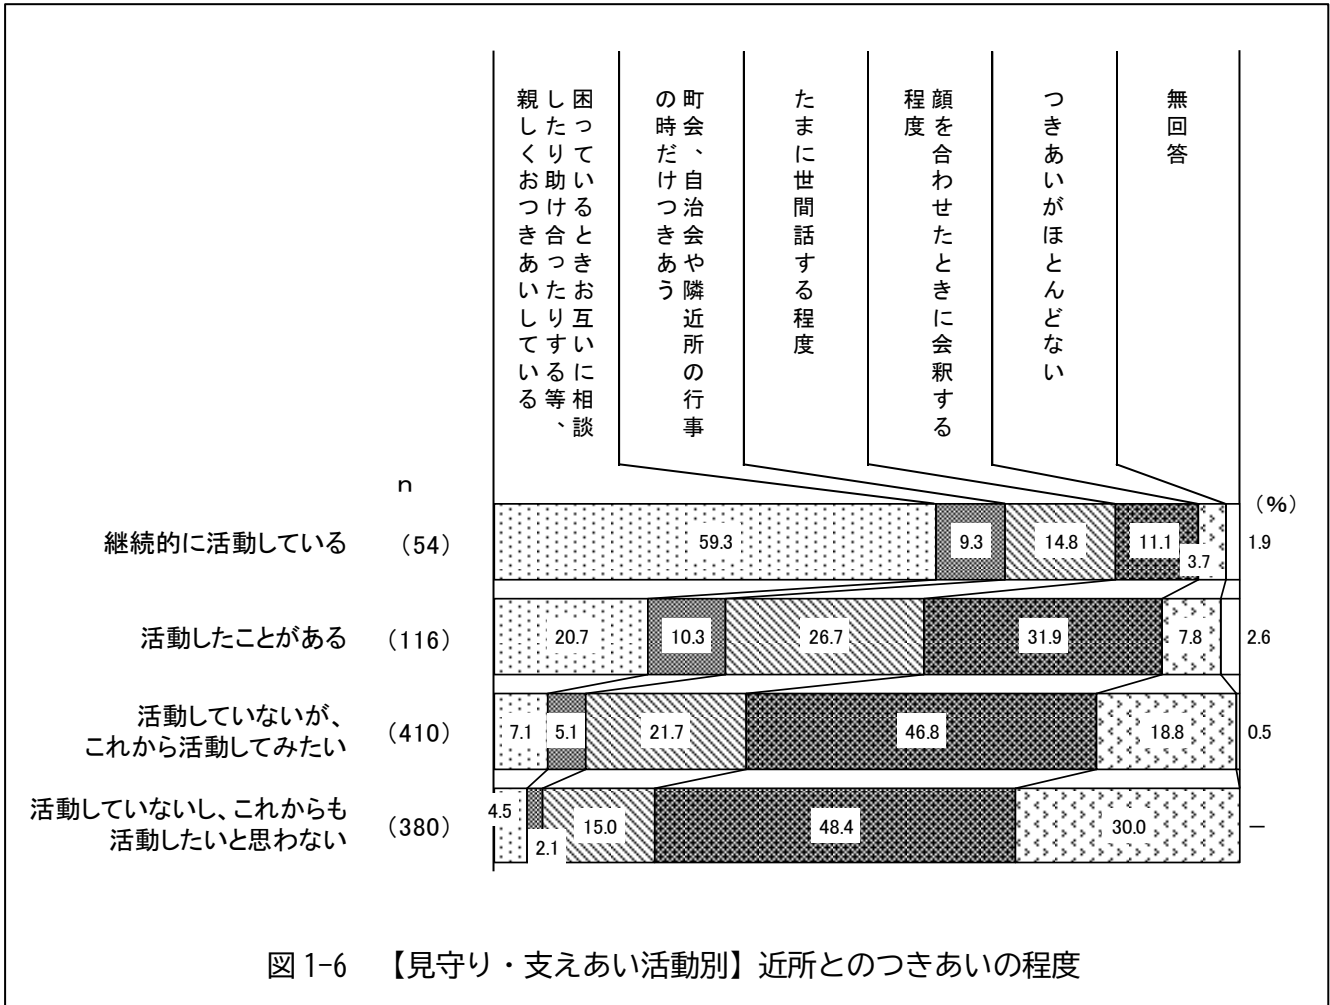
困っているときお互いに相談したり助け合ったりする等、親しくおつきあいしている

町会、自治会や隣近所の行事の時だけつきあう

たまに世間話する程度

顔を合わせたときに会釈する程度

つきあいがほとんどない

無回答

n

(%)

| | n | | | | | | |
|---|---|---|---|---|---|---|---|
| 継続的に活動している | (54) | 59.3 | 9.3 | 14.8 | 11.1 | 3.7 | 1.9 |
| 活動したことがある | (116) | 20.7 | 10.3 | 26.7 | 31.9 | 7.8 | 2.6 |
| 活動していないが、これから活動してみたい | (410) | 7.1 | 5.1 | 21.7 | 46.8 | 18.8 | 0.5 |
| 活動していないし、これからも活動したいと思わない | (380) | 4.5 | 2.1 | 15.0 | 48.4 | 30.0 | ― |

図 1-6 【見守り・支えあい活動別】近所とのつきあいの程度